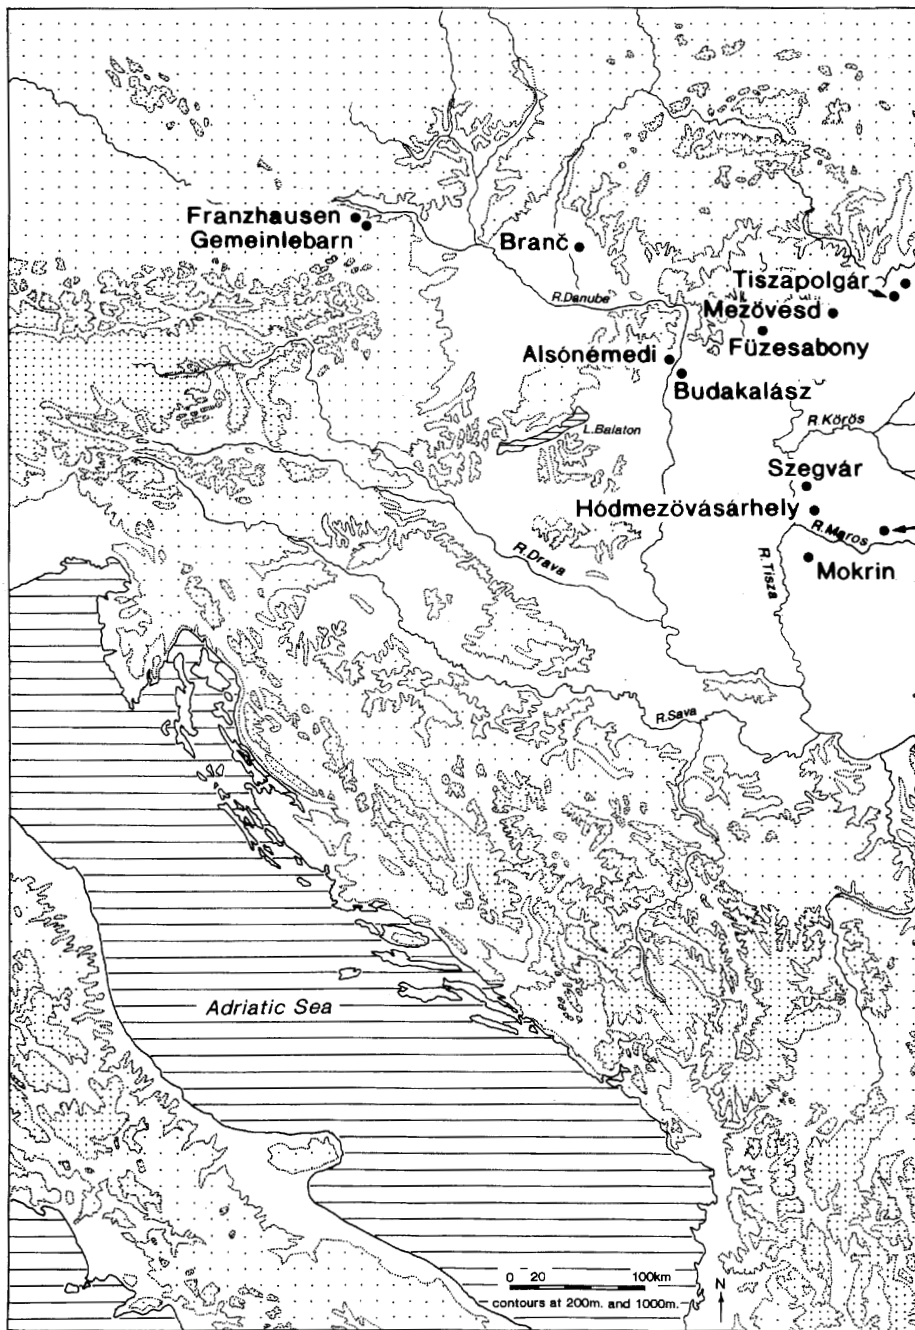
Franzhausen
Gemeinlebarn
Branč
Tiszapolgár
R.Danube
Mezövesd
Füzesabony
Alsónémedi
Budakalász
R.Körös
L.Balaton
Szegvár
Hódmezövásárhely
R.Maros
R.Drava
Mokrin
R.Tisza
R.Sava
Adriatic Sea
0 20 100km
contours at 200m. and 1000m.
N